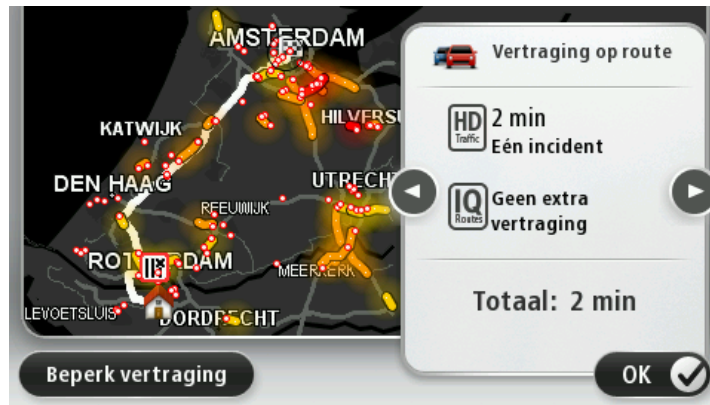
AMSTERDAM
KATWIJK
HILVERSU
DEN HAAG
UTRECH
REEUWIJK
ROTTERDAM
MEERKERK
HELLEVOETSLUIS
DORDRECHT

Vertraging op route

HD Traffic 2 min
Eén incident

IQ Routes Geen extra vertraging

Totaal: 2 min

Beperk vertraging

OK